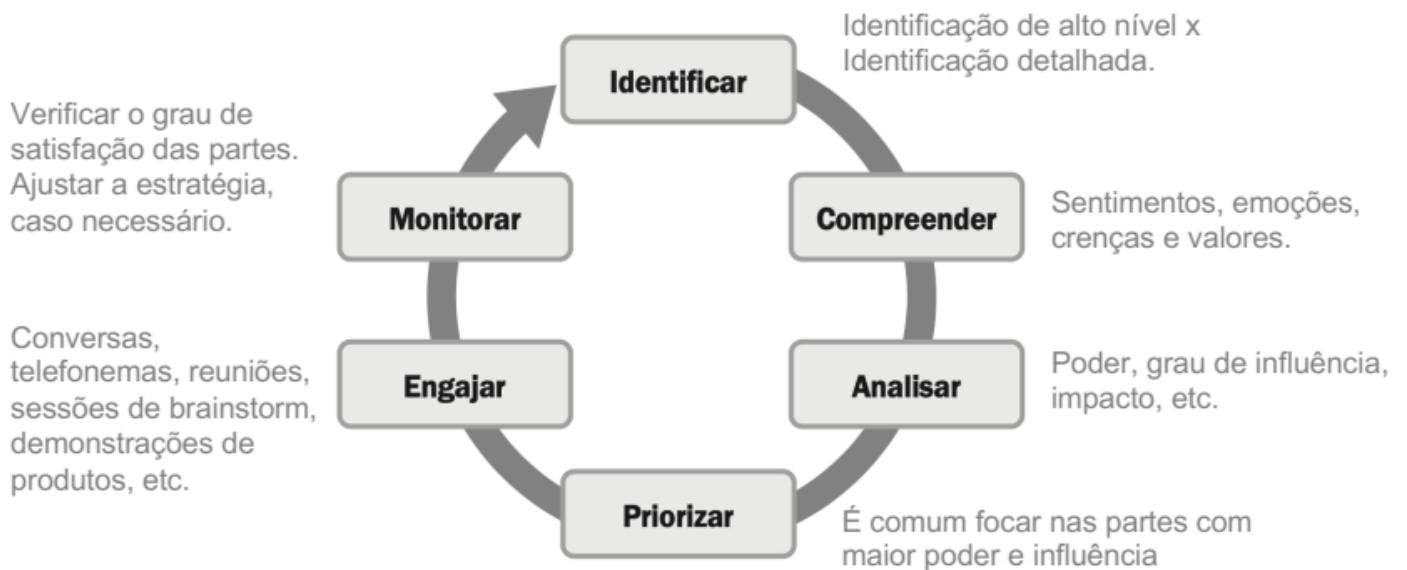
Identificar

Identificação de alto nível x Identificação detalhada.

Compreender

Sentimentos, emoções, crenças e valores.

Analisar

Poder, grau de influência, impacto, etc.

Priorizar

É comum focar nas partes com maior poder e influência

Engajar

Conversas, telefonemas, reuniões, sessões de brainstorm, demonstrações de produtos, etc.

Monitorar

Verificar o grau de satisfação das partes. Ajustar a estratégia, caso necessário.